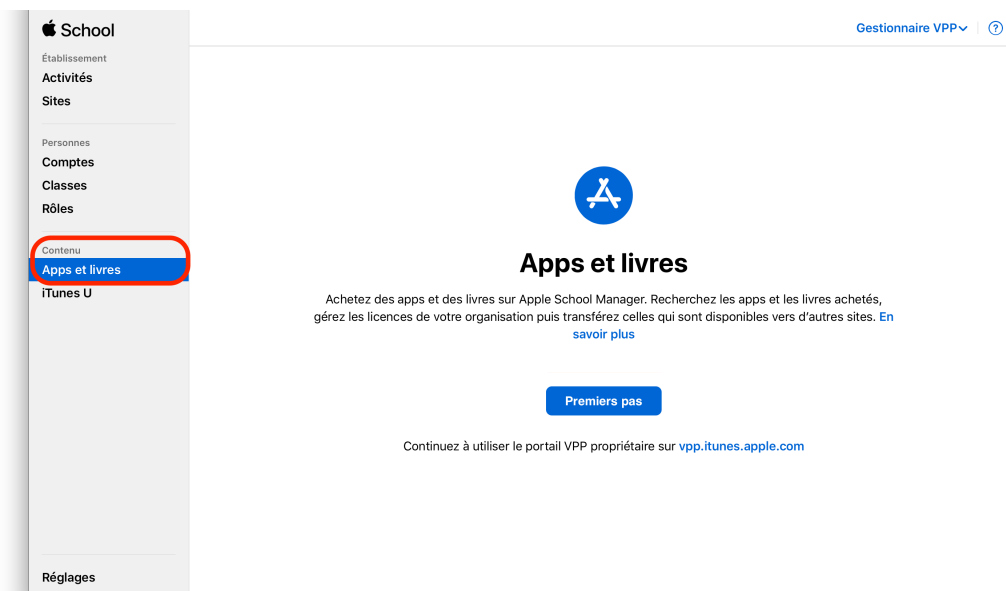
School

Établissement
Activités
Sites

Personnes
Comptes
Classes
Rôles

Contenu
Apps et livres
iTunes U

Réglages

Gestionnaire VPP ?

Apps et livres

Achetez des apps et des livres sur Apple School Manager. Recherchez les apps et les livres achetés, gérez les licences de votre organisation puis transférez celles qui sont disponibles vers d'autres sites. En savoir plus

Premiers pas

Continuez à utiliser le portail VPP propriétaire sur vpp.itunes.apple.com